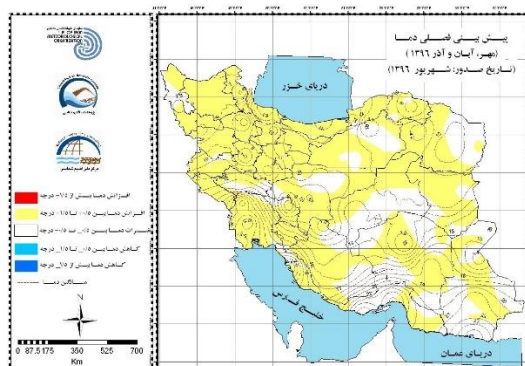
پیش بینی فصلی دما
(مهر، آبان و آذر ۱۳۹۶)
(تاریخ صدور: شهریور ۱۳۹۶)

دریای خزر

خلیج فارس

دریای عمان

افزایش دما بیش از ۱/۵ درجه
افزایش دما بین ۰/۵ تا ۱/۵ درجه
تغییرات دما بین ۰/۵- تا ۰/۵ درجه
کاهش دما بین ۰/۵ تا ۱/۵ درجه
کاهش دما بیش از ۱/۵ درجه
میانگین دما

N

0 87.5 175 350 525 700
Km